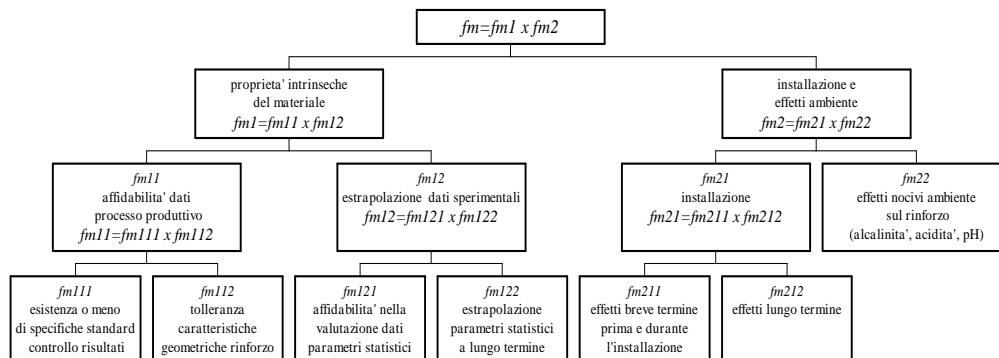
fm=fm1 x fm2

proprieta' intrinseche del materiale
fm1=fm11 x fm12

installazione e effetti ambiente
fm2=fm21 x fm22

fm11
affidabilita' dati processo produttivo
fm11=fm111 x fm112

fm12
estrapolazione dati sperimentali
fm12=fm121 x fm122

fm21
installazione
fm21=fm211 x fm212

fm22
effetti nocivi ambiente sul rinforzo (alcalinita', acidita', pH)

fm111
esistenza o meno di specifiche standard controllo risultati

fm112
tolleranza caratteristiche geometriche rinforzo

fm121
affidabilita' nella valutazione dati parametri statistici

fm122
estrapolazione parametri statistici a lungo termine

fm211
effetti breve termine prima e durante l'installazione

fm212
effetti lungo termine